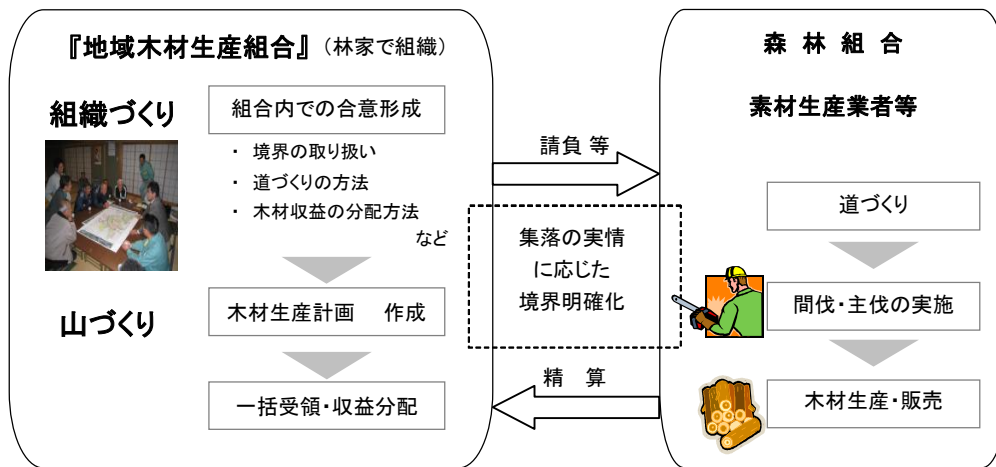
『地域木材生産組合』（林家で組織）

組織づくり

組合内での合意形成

・ 境界の取り扱い
・ 道づくりの方法
・ 木材収益の分配方法
など

山づくり

木材生産計画　作成

一括受領・収益分配

請負 等

集落の実情
に応じた
境界明確化

精　算

森 林 組 合

素材生産業者等

道づくり

間伐・主伐の実施

木材生産・販売